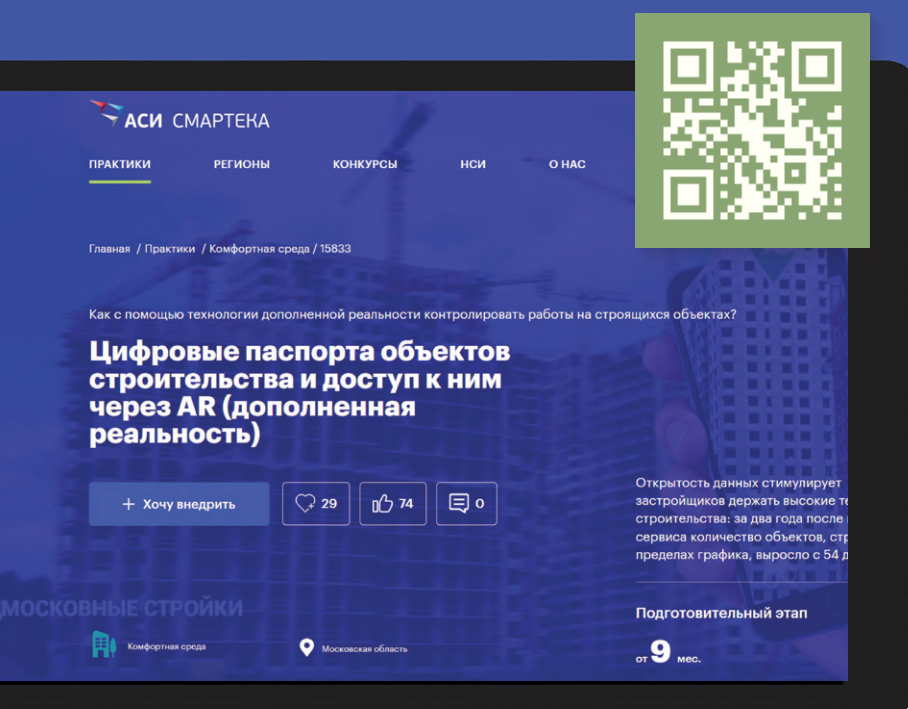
АСИ СМАРТЕКА

ПРАКТИКИ РЕГИОНЫ КОНКУРСЫ НСИ О НАС

Главная / Практики / Комфортная среда / 15833

Как с помощью технологии дополненной реальности контролировать работы на строящихся объектах?

Цифровые паспорта объектов строительства и доступ к ним через AR (дополненная реальность)

+ Хочу внедрить 29 74 0

Открытость данных стимулирует застройщиков держать высокие те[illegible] строительства: за два года после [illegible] сервиса количество объектов, стр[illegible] пределах графика, выросло с 54 д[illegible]

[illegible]МОСКОВНЫЕ СТРОЙКИ

Комфортная среда

Московская область

Подготовительный этап

от 9 мес.